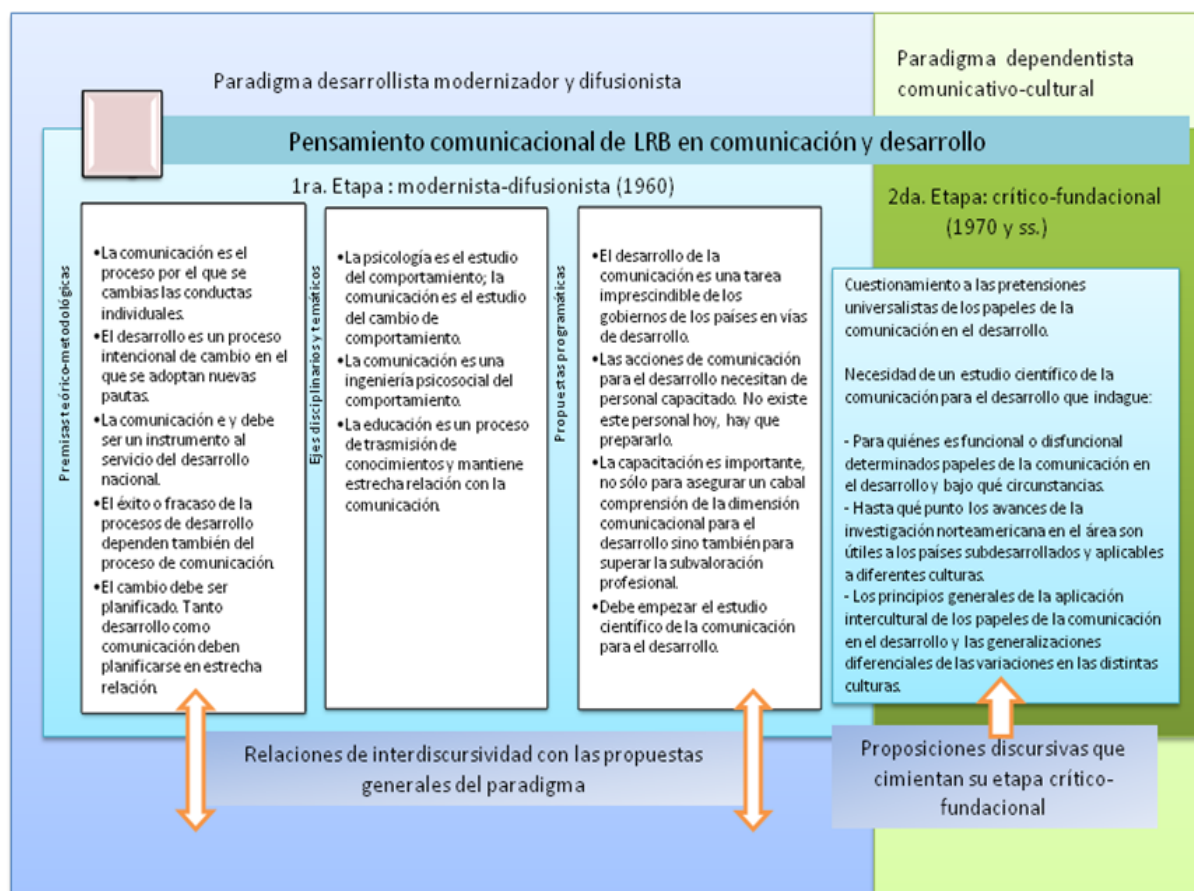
Paradigma desarrollista modernizador y difusionista

Paradigma dependentista comunicativo-cultural

Pensamiento comunicacional de LRB en comunicación y desarrollo

1ra. Etapa : modernista-difusionista (1960)

2da. Etapa: crítico-fundacional (1970 y ss.)

Premisas teórico-metodológicas

•La comunicación es el proceso por el que se cambias las conductas individuales.
•El desarrollo es un proceso intencional de cambio en el que se adoptan nuevas pautas.
•La comunicación e y debe ser un instrumento al servicio del desarrollo nacional.
•El éxito o fracaso de la procesos de desarrollo dependen también del proceso de comunicación.
•El cambio debe ser planificado. Tanto desarrollo como comunicación deben planificarse en estrecha relación.

Ejes disciplinarios y temáticos

•La psicología es el estudio del comportamiento; la comunicación es el estudio del cambio de comportamiento.
•La comunicación es una ingeniería psicosocial del comportamiento.
•La educación es un proceso de trasmisión de conocimientos y mantiene estrecha relación con la comunicación.

Propuestas programáticas

•El desarrollo de la comunicación es una tarea imprescindible de los gobiernos de los países en vías de desarrollo.
•Las acciones de comunicación para el desarrollo necesitan de personal capacitado. No existe este personal hoy, hay que prepararlo.
•La capacitación es importante, no sólo para asegurar un cabal comprensión de la dimensión comunicacional para el desarrollo sino también para superar la subvaloración profesional.
•Debe empezar el estudio científico de la comunicación para el desarrollo.

Cuestionamiento a las pretensiones universalistas de los papeles de la comunicación en el desarrollo.

Necesidad de un estudio científico de la comunicación para el desarrollo que indague:

- Para quiénes es funcional o disfuncional determinados papeles de la comunicación en el desarrollo y bajo qué circunstancias.
- Hasta qué punto los avances de la investigación norteamericana en el área son útiles a los países subdesarrollados y aplicables a diferentes culturas.
- Los principios generales de la aplicación intercultural de los papeles de la comunicación en el desarrollo y las generalizaciones diferenciales de las variaciones en las distintas culturas.

Relaciones de interdiscursividad con las propuestas generales del paradigma

Proposiciones discursivas que cimientan su etapa crítico-fundacional